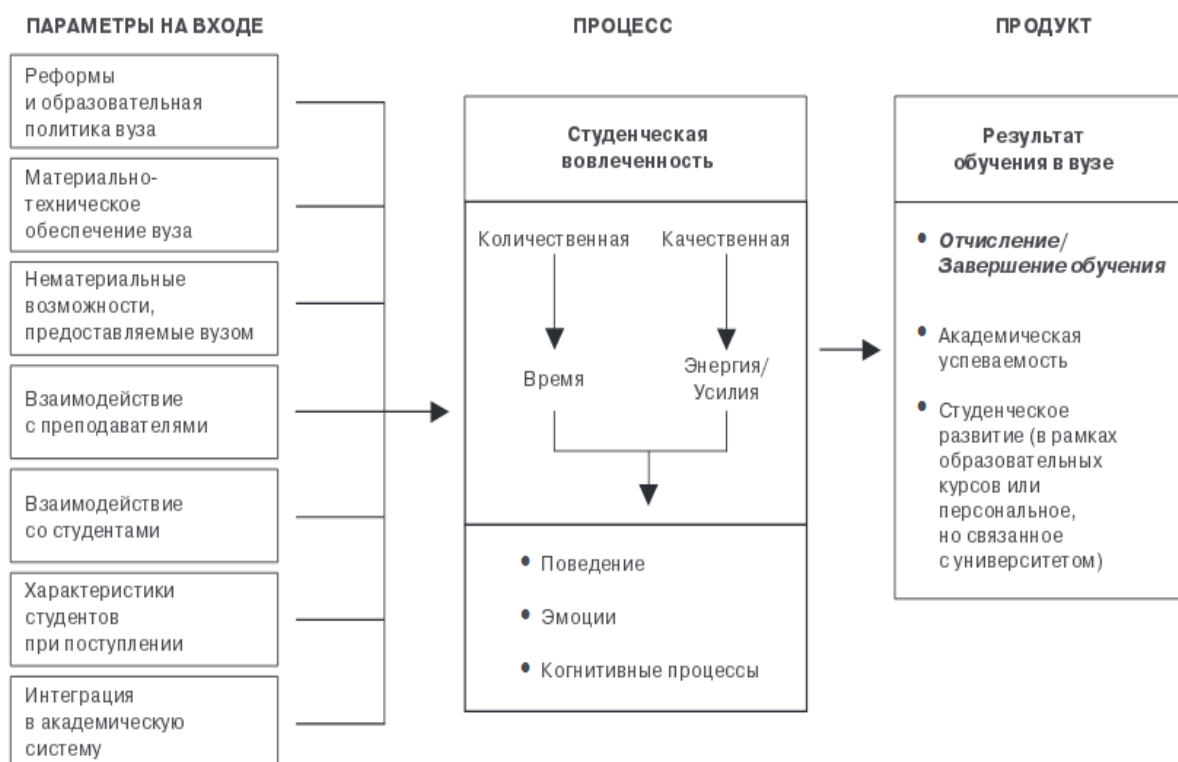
ПАРАМЕТРЫ НА ВХОДЕ

Реформы и образовательная политика вуза

Материально-техническое обеспечение вуза

Нематериальные возможности, предоставляемые вузом

Взаимодействие с преподавателями

Взаимодействие со студентами

Характеристики студентов при поступлении

Интеграция в академическую систему

ПРОЦЕСС

Студенческая вовлеченность

Количественная

Качественная

Время

Энергия/ Усилия

• Поведение

• Эмоции

• Когнитивные процессы

ПРОДУКТ

Результат обучения в вузе

• Отчисление/ Завершение обучения

• Академическая успеваемость

• Студенческое развитие (в рамках образовательных курсов или персональное, но связанное с университетом)